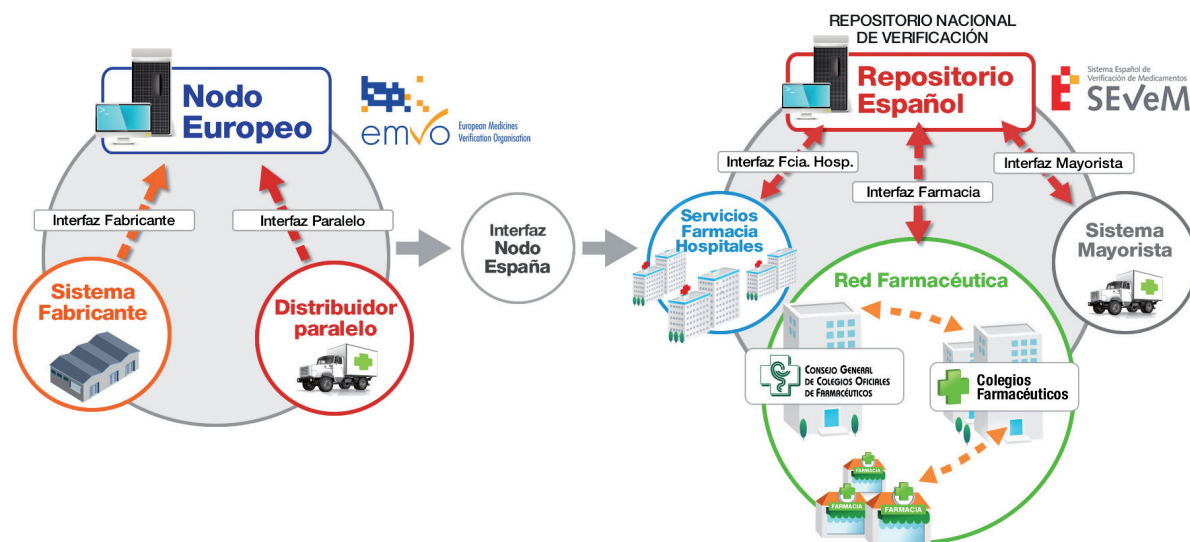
Nodo Europeo

emvo European Medicines Verification Organisation

Interfaz Fabricante

Interfaz Paralelo

Sistema Fabricante

Distribuidor paralelo

Interfaz Nodo España

REPOSITORIO NACIONAL DE VERIFICACIÓN

Repositorio Español

Sistema Español de Verificación de Medicamentos SEVeM

Interfaz Fcia. Hosp.

Interfaz Farmacia

Interfaz Mayorista

Servicios Farmacia Hospitales

Sistema Mayorista

Red Farmacéutica

Consejo General de Colegios Oficiales de Farmacéuticos

Colegios Farmacéuticos

FARMACIA

FARMACIA

FARMACIA